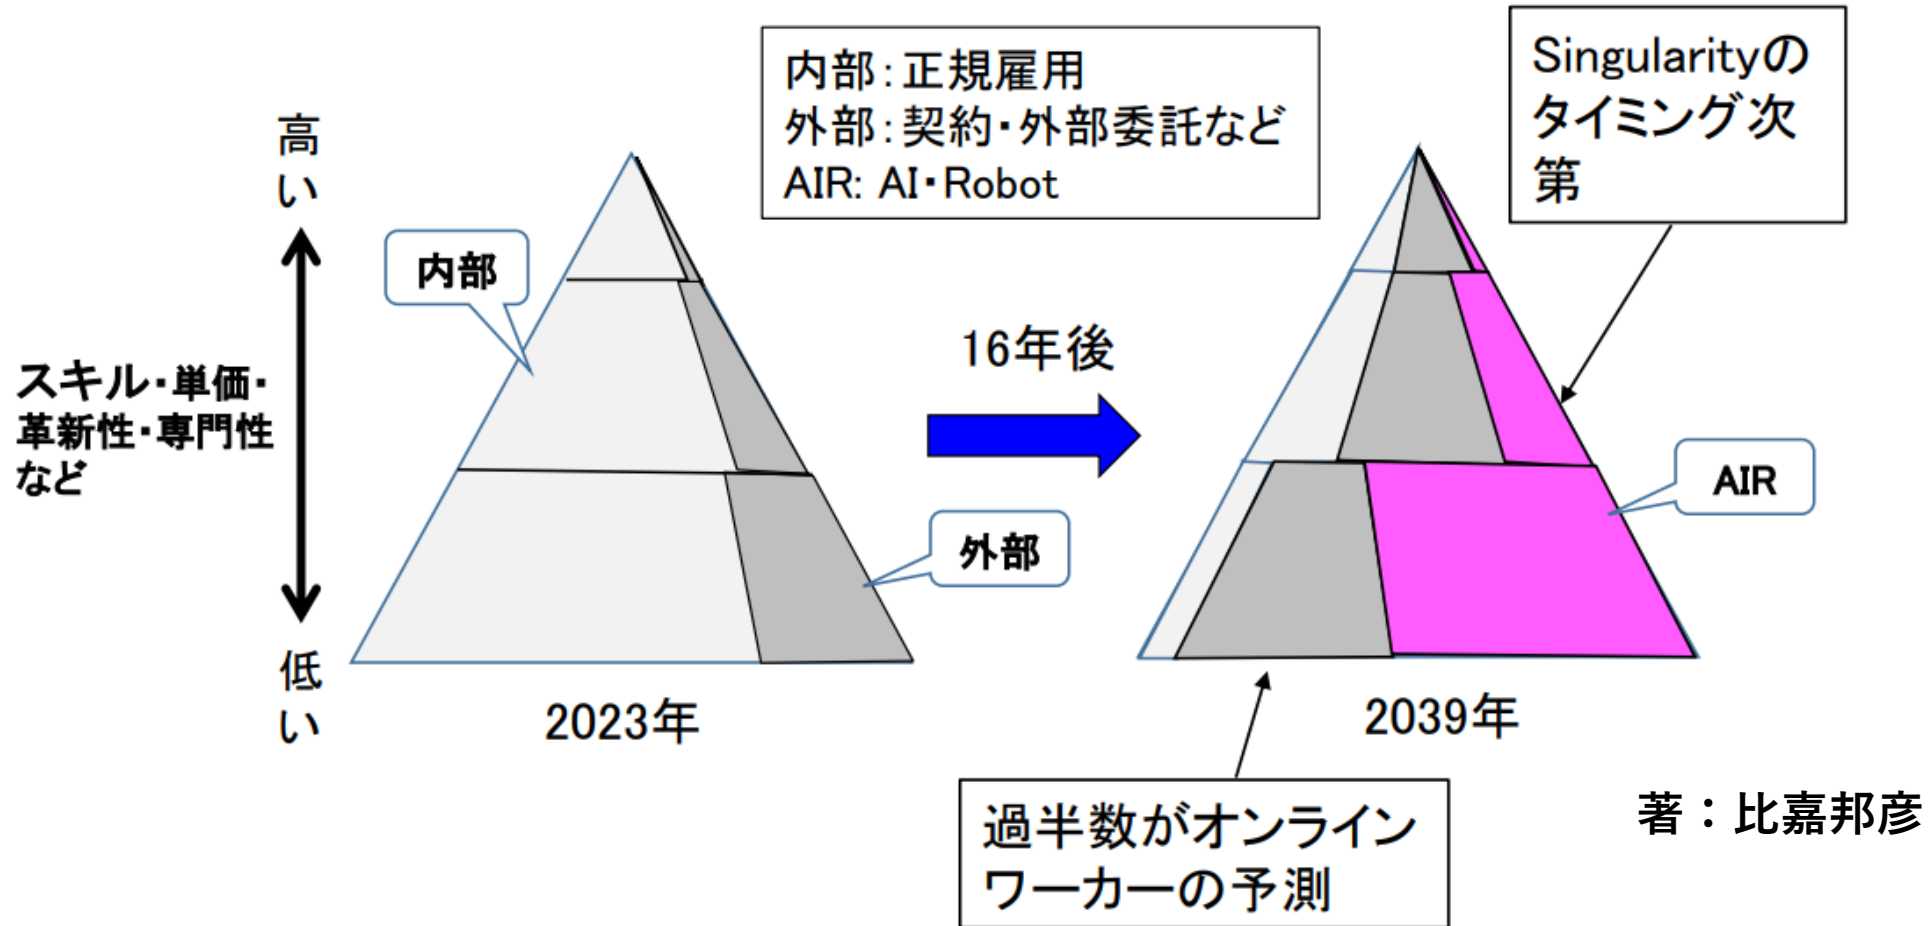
内部：正規雇用
外部：契約・外部委託など
AIR: AI・Robot

Singularityのタイミング次第

高い

スキル・単価・革新性・専門性など

低い

内部

外部

2023年

16年後

AIR

2039年

過半数がオンラインワーカーの予測

著：比嘉邦彦